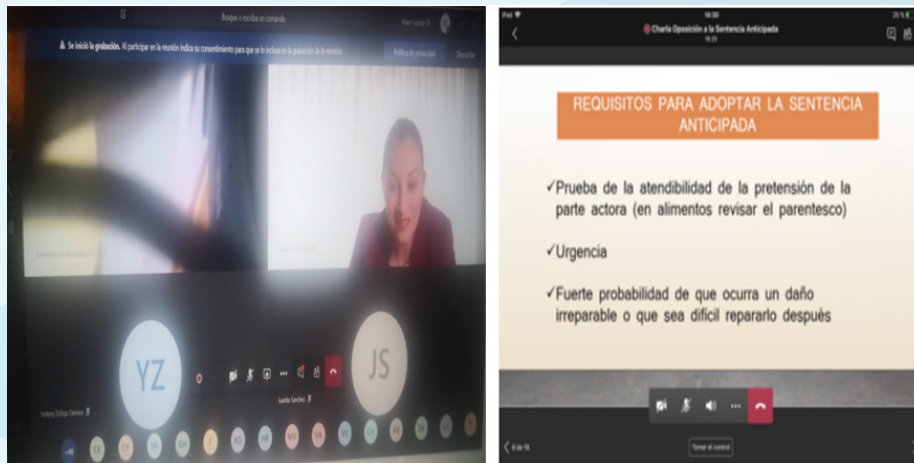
Busque o escriba un comando

Se inició la grabación. Al participar en la reunión indica su consentimiento para que se le incluya en la grabación de la reunión.

Política de privacidad

Descartar

YZ

JS

Charla Oposición a la Sentencia Anticipada

REQUISITOS PARA ADOPTAR LA SENTENCIA ANTICIPADA

✓Prueba de la atendibilidad de la pretensión de la parte actora (en alimentos revisar el parentesco)

✓Urgencia

✓Fuerte probabilidad de que ocurra un daño irreparable o que sea difícil repararlo después

Tomar el control